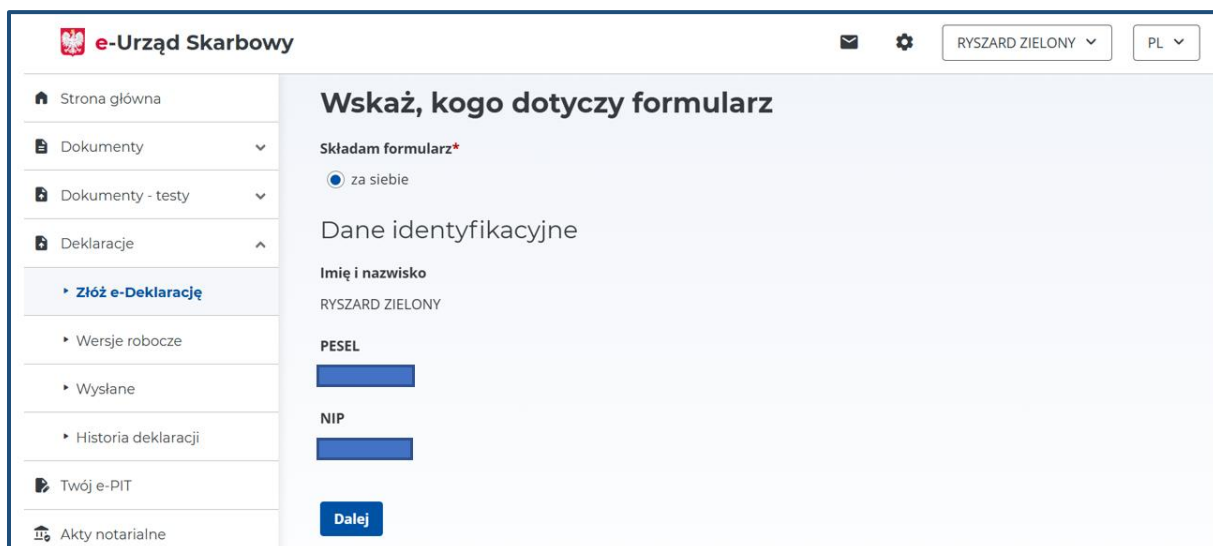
e-Urząd Skarbowy

RYSZARD ZIELONY

PL

Strona główna

Dokumenty

Dokumenty - testy

Deklaracje

Złóż e-Deklarację

Wersje robocze

Wysłane

Historia deklaracji

Twój e-PIT

Akty notarialne

Wskaż, kogo dotyczy formularz

Składam formularz*

za siebie

Dane identyfikacyjne

Imię i nazwisko

RYSZARD ZIELONY

PESEL

NIP

Dalej